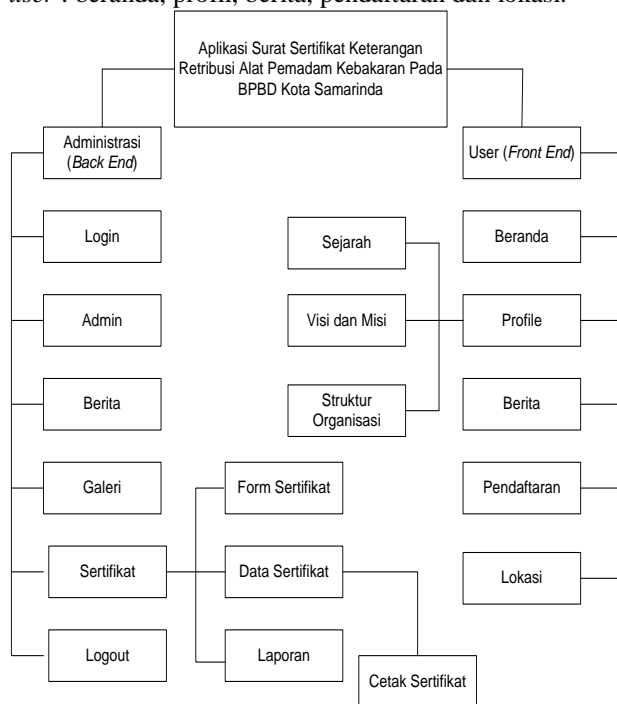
*user* : beranda, profil, berita, pendaftaran dan lokasi.

Aplikasi Surat Sertifikat Keterangan Retribusi Alat Pemadam Kebakaran Pada BPBD Kota Samarinda

Administrasi (*Back End*)

User (*Front End*)

Login

Admin

Berita

Galeri

Sertifikat

Logout

Sejarah

Visi dan Misi

Struktur Organisasi

Beranda

Profile

Berita

Pendaftaran

Lokasi

Form Sertifikat

Data Sertifikat

Laporan

Cetak Sertifikat